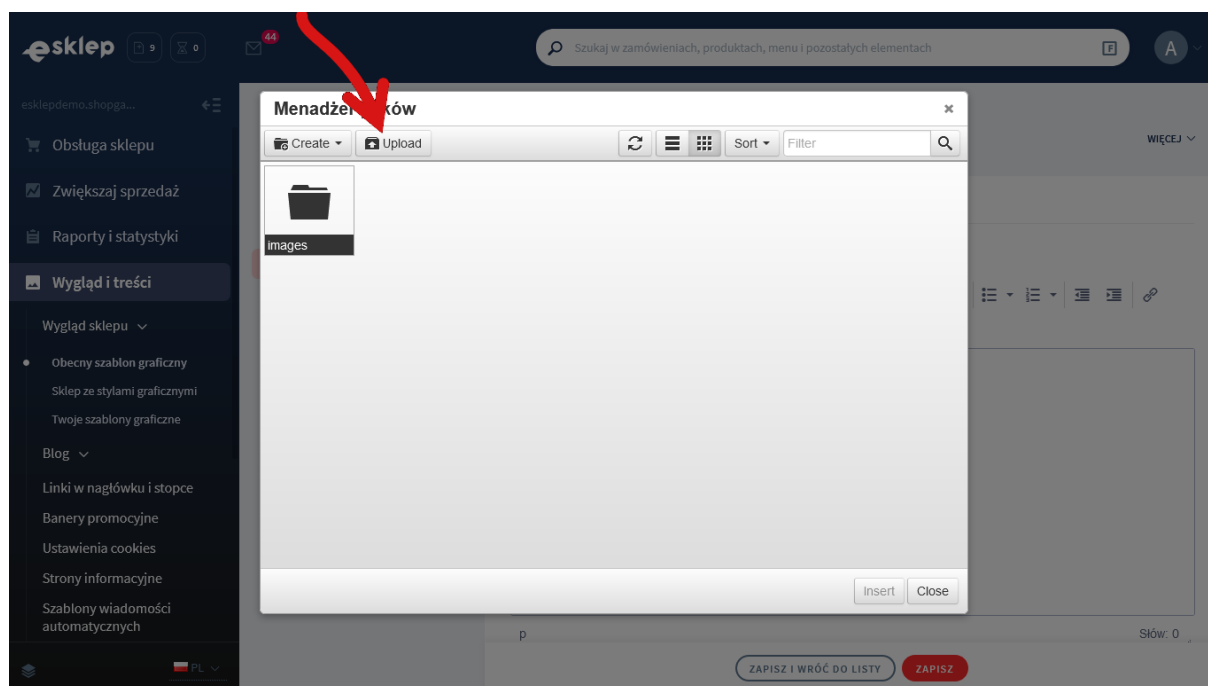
esklep 9 0 44

Szukaj w zamówieniach, produktach, menu i pozostałych elementach

F

A

esklepdemo.shopga...

Obsługa sklepu

Zwiększaj sprzedaż

Raporty i statystyki

Wygląd i treści

Wygląd sklepu

Obecny szablon graficzny

Sklep ze stylami graficznymi

Twoje szablony graficzne

Blog

Linki w nagłówku i stopce

Banery promocyjne

Ustawienia cookies

Strony informacyjne

Szablony wiadomości automatycznych

PL

Menadże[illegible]ków ×

Create Upload

Sort Filter

images

Insert Close

WIĘCEJ

p

Słów: 0

ZAPISZ I WRÓĆ DO LISTY ZAPISZ